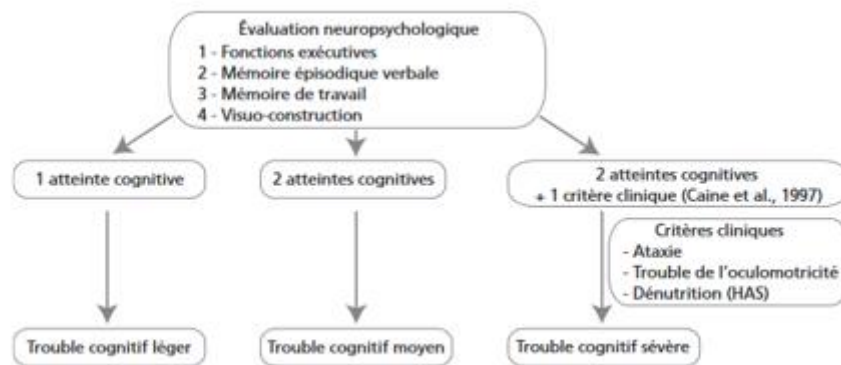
Évaluation neuropsychologique
1 - Fonctions exécutives
2 - Mémoire épisodique verbale
3 - Mémoire de travail
4 - Visuo-construction

1 atteinte cognitive

2 atteintes cognitives

2 atteintes cognitives
+ 1 critère clinique (Caine et al., 1997)

Critères cliniques
- Ataxie
- Trouble de l'oculomotricité
- Dénutrition (HAS)

Trouble cognitif léger

Trouble cognitif moyen

Trouble cognitif sévère